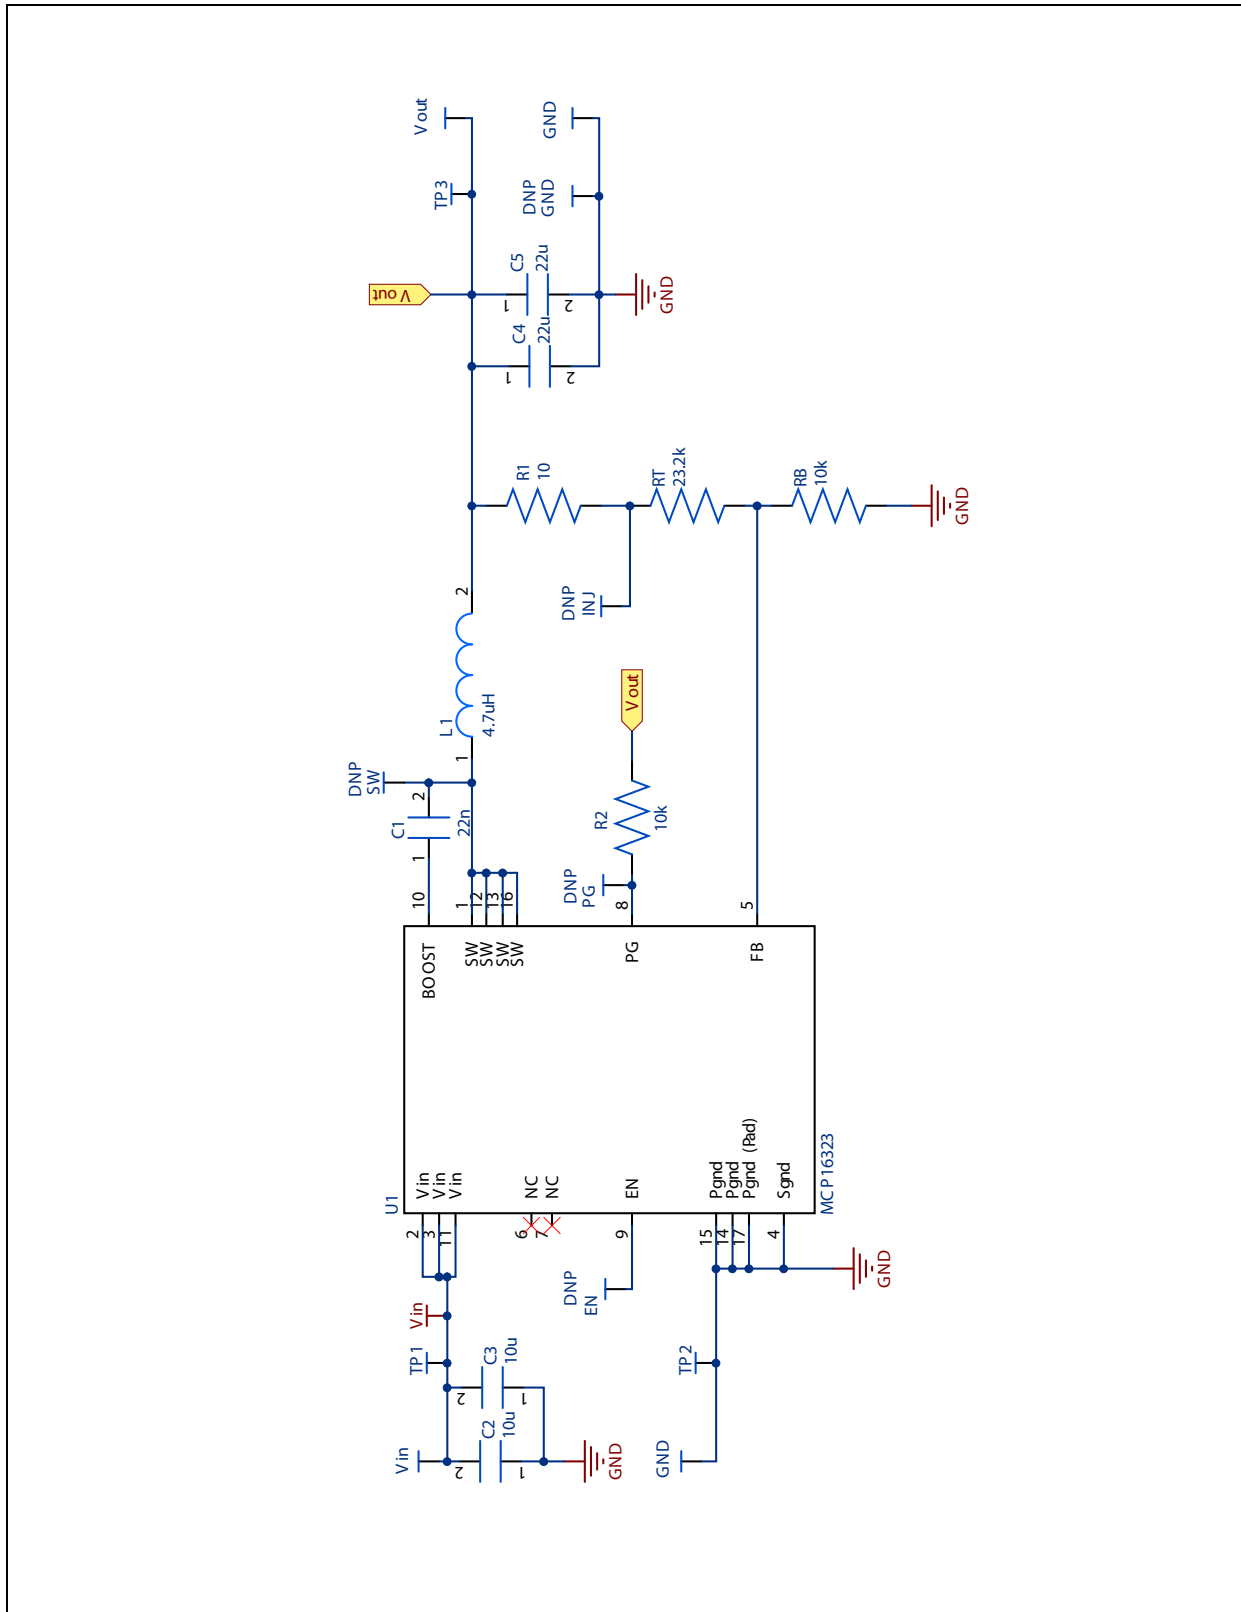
Vout
GND
TP3
DNP GND
V out
C5 22u
1 2
GND
C4 22u
1 2
R1 10
RT 23.2k
RB 10k
GND
2
DNP INJ
V out
L1 4.7uH
1
DNP SW
2
C1 22n
1
R2 10k
DNP PG
10
1
12
13
16
8
5
BOOST
SW
SW
SW
SW
PG
FB
U1
Vin
Vin
Vin
NC
NC
EN
Pgnd
Pgnd
Pgnd (Pad)
Sgnd
MCP16323
2
3
11
6
7
9
15
14
17
4
GND
DNP EN
Vin
TP1
C3 10u
2 1
TP2
C2 10u
Vin
2 1
GND
GND